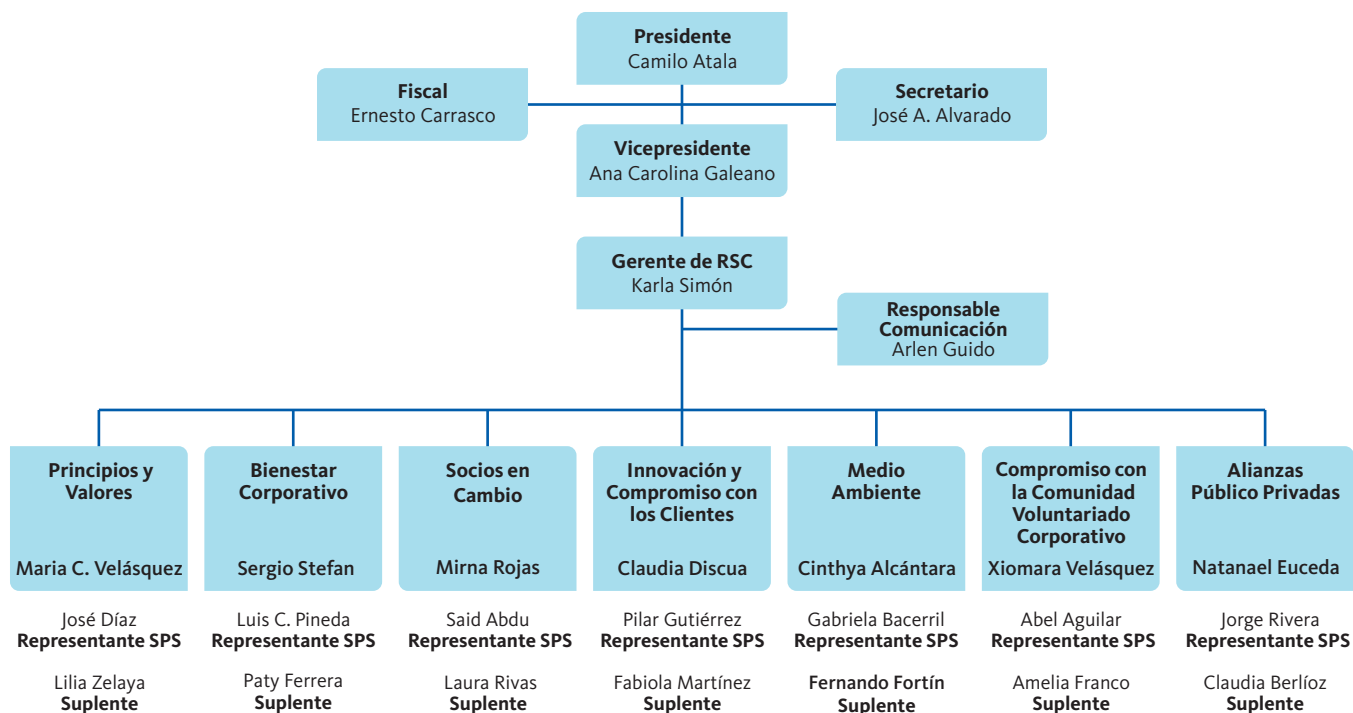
**Presidente**
Camilo Atala

**Fiscal**
Ernesto Carrasco

**Secretario**
José A. Alvarado

**Vicepresidente**
Ana Carolina Galeano

**Gerente de RSC**
Karla Simón

**Responsable Comunicación**
Arlen Guido

**Principios y Valores**
**Maria C. Velásquez**
José Díaz
**Representante SPS**
Lilia Zelaya
**Suplente**

**Bienestar Corporativo**
**Sergio Stefan**
Luis C. Pineda
**Representante SPS**
Paty Ferrera
**Suplente**

**Socios en Cambio**
**Mirna Rojas**
Said Abdu
**Representante SPS**
Laura Rivas
**Suplente**

**Innovación y Compromiso con los Clientes**
**Claudia Discua**
Pilar Gutiérrez
**Representante SPS**
Fabiola Martínez
**Suplente**

**Medio Ambiente**
**Cinthya Alcántara**
Gabriela Bacerril
**Representante SPS**
**Fernando Fortín**
**Suplente**

**Compromiso con la Comunidad Voluntariado Corporativo**
**Xiomara Velásquez**
Abel Aguilar
**Representante SPS**
Amelia Franco
**Suplente**

**Alianzas Público Privadas**
**Natanael Euceda**
Jorge Rivera
**Representante SPS**
Claudia Berlíoz
**Suplente**